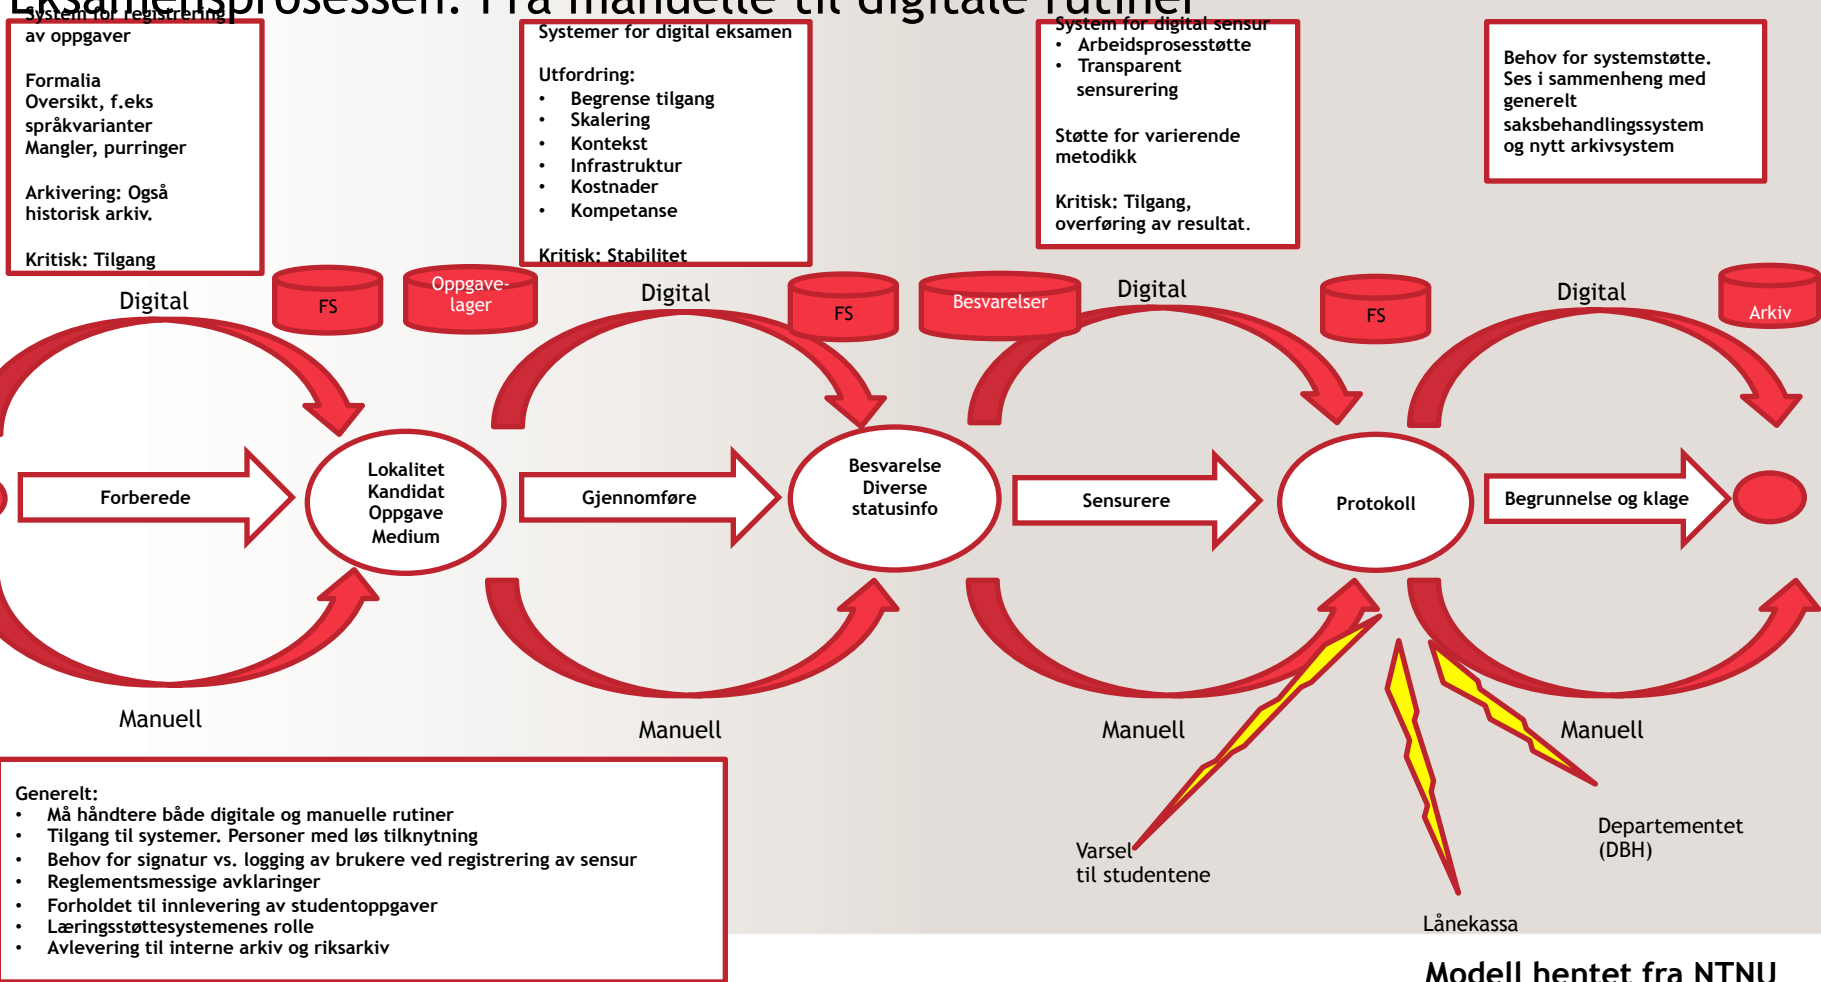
Eksamensprosessen: Fra manuelle til digitale rutiner

System for registrering av oppgaver

Formalia
Oversikt, f.eks språkvarianter
Mangler, purringer

Arkivering: Også historisk arkiv.

Kritisk: Tilgang

Systemer for digital eksamen

Utfordring:
- Begrense tilgang
- Skalering
- Kontekst
- Infrastruktur
- Kostnader
- Kompetanse

Kritisk: Stabilitet

System for digital sensur
- Arbeidsprosesstøtte
- Transparent sensurering

Støtte for varierende metodikk

Kritisk: Tilgang, overføring av resultat.

Behov for systemstøtte. Ses i sammenheng med generelt saksbehandlingssystem og nytt arkivsystem

Digital
FS
Oppgave-lager
Digital
FS
Besvarelser
Digital
FS
Digital
Arkiv

Forberede
Lokalitet
Kandidat
Oppgave
Medium
Gjennomføre
Besvarelse
Diverse
statusinfo
Sensurere
Protokoll
Begrunnelse og klage

Manuell
Manuell
Manuell
Manuell

Generelt:
- Må håndtere både digitale og manuelle rutiner
- Tilgang til systemer. Personer med løs tilknytning
- Behov for signatur vs. logging av brukere ved registrering av sensur
- Reglementsmessige avklaringer
- Forholdet til innlevering av studentoppgaver
- Læringsstøttesystemenes rolle
- Avlevering til interne arkiv og riksarkiv

Varsel til studentene
Lånekassa
Departementet (DBH)

Modell hentet fra NTNU